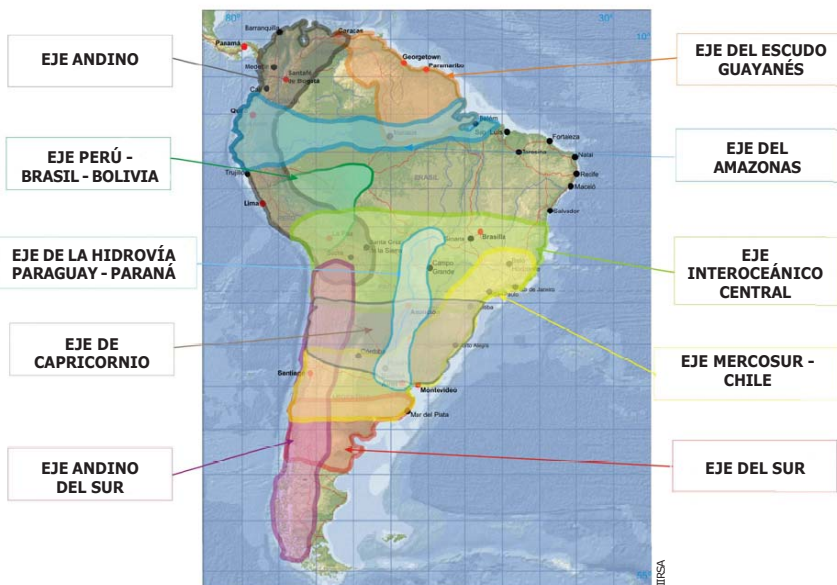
EJE ANDINO

EJE DEL ESCUDO GUAYANÉS

EJE PERÚ - BRASIL - BOLIVIA

EJE DEL AMAZONAS

EJE DE LA HIDROVÍA PARAGUAY - PARANÁ

EJE INTEROCEÁNICO CENTRAL

EJE DE CAPRICORNIO

EJE MERCOSUR - CHILE

EJE ANDINO DEL SUR

EJE DEL SUR

80°
30°
10°
Barranquilla
Caracas
Panamá
Georgetown
Paramaribo
Medellín
Santafé de Bogotá
Cali
Quito
Belém
São Luís
Fortaleza
Manaus
Teresina
Natal
Recife
Maceió
Salvador
BRASIL
Trujillo
Lima
Brasilia
Santa Cruz de la Sierra
Campo Grande
Río de Janeiro
São Paulo
Asunción
Porto Alegre
Santiago
Montevideo
Mar del Plata
IIRSA